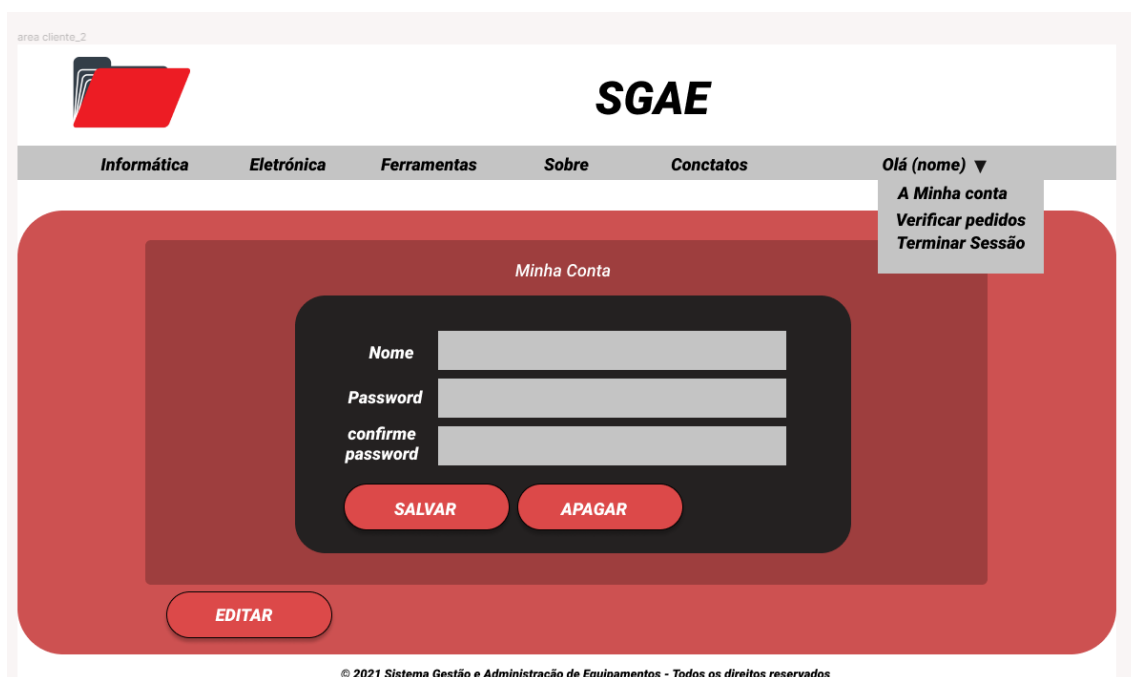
area cliente_2

SGAE

Informática Eletrónica Ferramentas Sobre Conctatos Olá (nome) ▼

A Minha conta
Verificar pedidos
Terminar Sessão

Minha Conta

Nome

Password

confirme password

SALVAR APAGAR

EDITAR

© 2021 Sistema Gestão e Administração de Equipamentos - Todos os direitos reservados